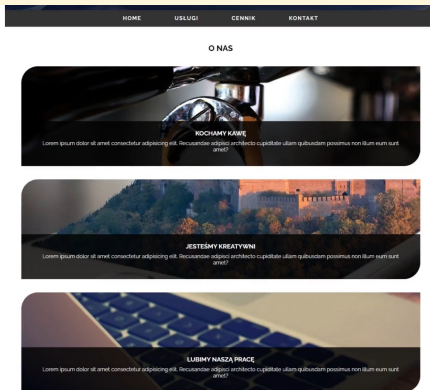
HOME USŁUGI CENNIK KONTAKT

O NAS

KOCHAMY KAWĘ
Lorem ipsum dolor sit amet consectetur adipisicing elit. Recusandae adipisci architecto cupiditate ullam quibusdam possimus non illum eum sunt amet?

JESTEŚMY KREATYWNI
Lorem ipsum dolor sit amet consectetur adipisicing elit. Recusandae adipisci architecto cupiditate ullam quibusdam possimus non illum eum sunt amet?

LUBIMY NASZĄ PRACĘ
Lorem ipsum dolor sit amet consectetur adipisicing elit. Recusandae adipisci architecto cupiditate ullam quibusdam possimus non illum eum sunt amet?